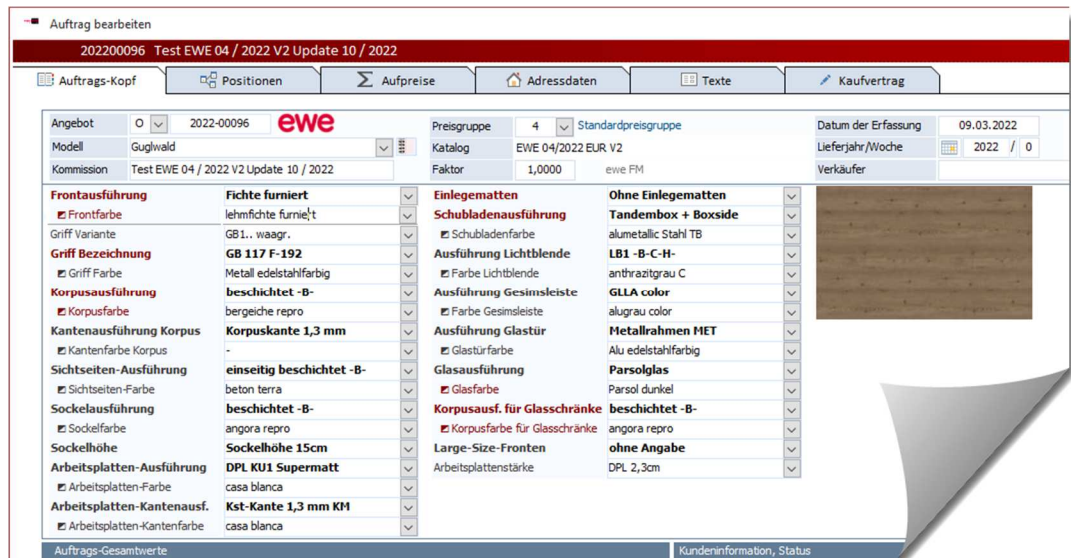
Auftrag bearbeiten

202200096 Test EWE 04 / 2022 V2 Update 10 / 2022

Auftrags-Kopf | Positionen | Aufpreise | Adressdaten | Texte | Kaufvertrag

| | | | |
|---|---|---|---|
| Angebot | O | 2022-00096 | ewe |
| Modell | Guglwald | | |
| Kommission | Test EWE 04 / 2022 V2 Update 10 / 2022 | | |

| | | |
|---|---|---|
| Preisgruppe | 4 | Standardpreisgruppe |
| Katalog | EWE 04/2022 EUR V2 | |
| Faktor | 1,0000 | ewe FM |

| | | |
|---|---|---|
| Datum der Erfassung | 09.03.2022 | |
| Lieferjahr/Woche | 2022 | 0 |
| Verkäufer | | |

| | |
|---|---|
| Frontausführung | Fichte furniert |
| Frontfarbe | lehmfichte furniert |
| Griff Variante | GB1.. waagr. |
| Griff Bezeichnung | GB 117 F-192 |
| Griff Farbe | Metall edelstahlfarbig |
| Korpusausführung | beschichtet -B- |
| Korpusfarbe | bergeiche repro |
| Kantenausführung Korpus | Korpuskante 1,3 mm |
| Kantenfarbe Korpus | - |
| Sichtseiten-Ausführung | einseitig beschichtet -B- |
| Sichtseiten-Farbe | beton terra |
| Sockelausführung | beschichtet -B- |
| Sockelfarbe | angora repro |
| Sockelhöhe | Sockelhöhe 15cm |
| Arbeitsplatten-Ausführung | DPL KU1 Supermatt |
| Arbeitsplatten-Farbe | casa blanca |
| Arbeitsplatten-Kantenausf. | Kst-Kante 1,3 mm KM |
| Arbeitsplatten-Kantenfarbe | casa blanca |

| | |
|---|---|
| Einlegematten | Ohne Einlegematten |
| Schubladenausführung | Tandembox + Boxside |
| Schubladenfarbe | alumetallic Stahl TB |
| Ausführung Lichtblende | LB1 -B-C-H- |
| Farbe Lichtblende | anthrazitgrau C |
| Ausführung Gesimsleiste | GLLA color |
| Farbe Gesimsleiste | alugrau color |
| Ausführung Glastür | Metallrahmen MET |
| Glastürfarbe | Alu edelstahlfarbig |
| Glasausführung | Parsolglas |
| Glasfarbe | Parsol dunkel |
| Korpusausf. für Glasschränke | beschichtet -B- |
| Korpusfarbe für Glasschränke | angora repro |
| Large-Size-Fronten | ohne Angabe |
| Arbeitsplattenstärke | DPL 2,3cm |

Auftrags-Gesamtwerte
Kundeninformation, Status